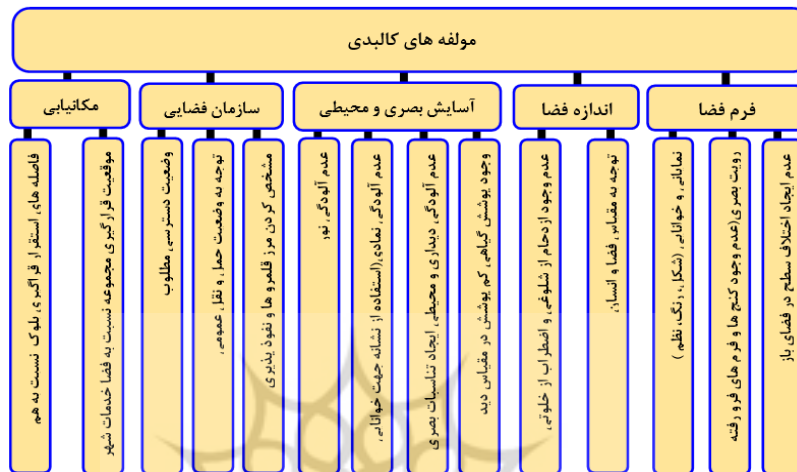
مولفه های کالبدی

فرم فضا

عدم ایجاد اختلاف سطح در فضای باز

رویت بصری(عدم وجود کنج ها و فرم های فرو رفته

نمادین و خوانایی (شکل، رنگ، نظم)

اندازه فضا

توجه به مقیاس فضا و انسان

عدم وجود ازدحام از شلوغی و اضطراب از خلوتی

آسایش بصری و محیطی

وجود پوشش گیاهی کم پوشش در مقیاس دید

عدم آلودگی دیداری و محیطی، ایجاد تناسبات بصری

عدم آلودگی نمادی (استفاده از نشانه جهت خوانایی

عدم آلودگی نور

سازمان فضایی

مشخص کردن مرز قلمرو ها و نفوذ پذیری

توجه به وضعیت حمل و نقل عمومی

وضعیت دسترسی مطلوب

مکانیابی

موقعیت قرارگیری مجموعه نسبت به فضا خدمات شهر

فاصله های استقرار قرارگیری بلوک نسبت به هم